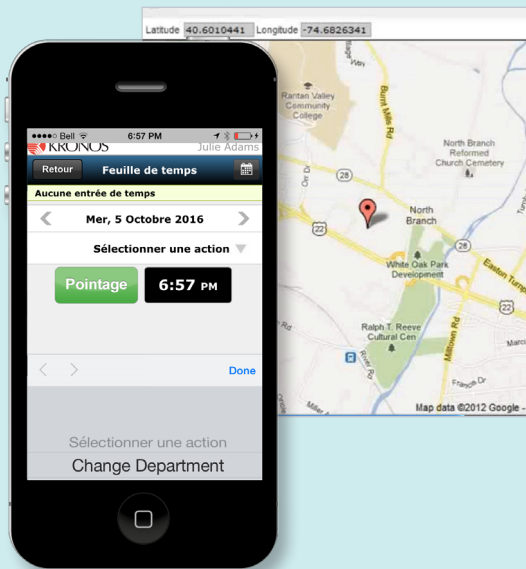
Latitude 40.6010441 Longitude -74.6826341

Raritan Valley Community College

Burnt Mills Rd

North Branch Reformed Church Cemetery

North Branch

28

22

28

White Oak Park Development

Easton Tpke

Ralph T. Reeve Cultural Cen

Milltown Rd

Map data ©2012 Google

●●●●○ Bell 6:57 PM

KRONOS Julie Adams

Retour Feuille de temps

Aucune entrée de temps

Mer, 5 Octobre 2016

Sélectionner une action

Pointage 6:57 PM

Done

Sélectionner une action

Change Department